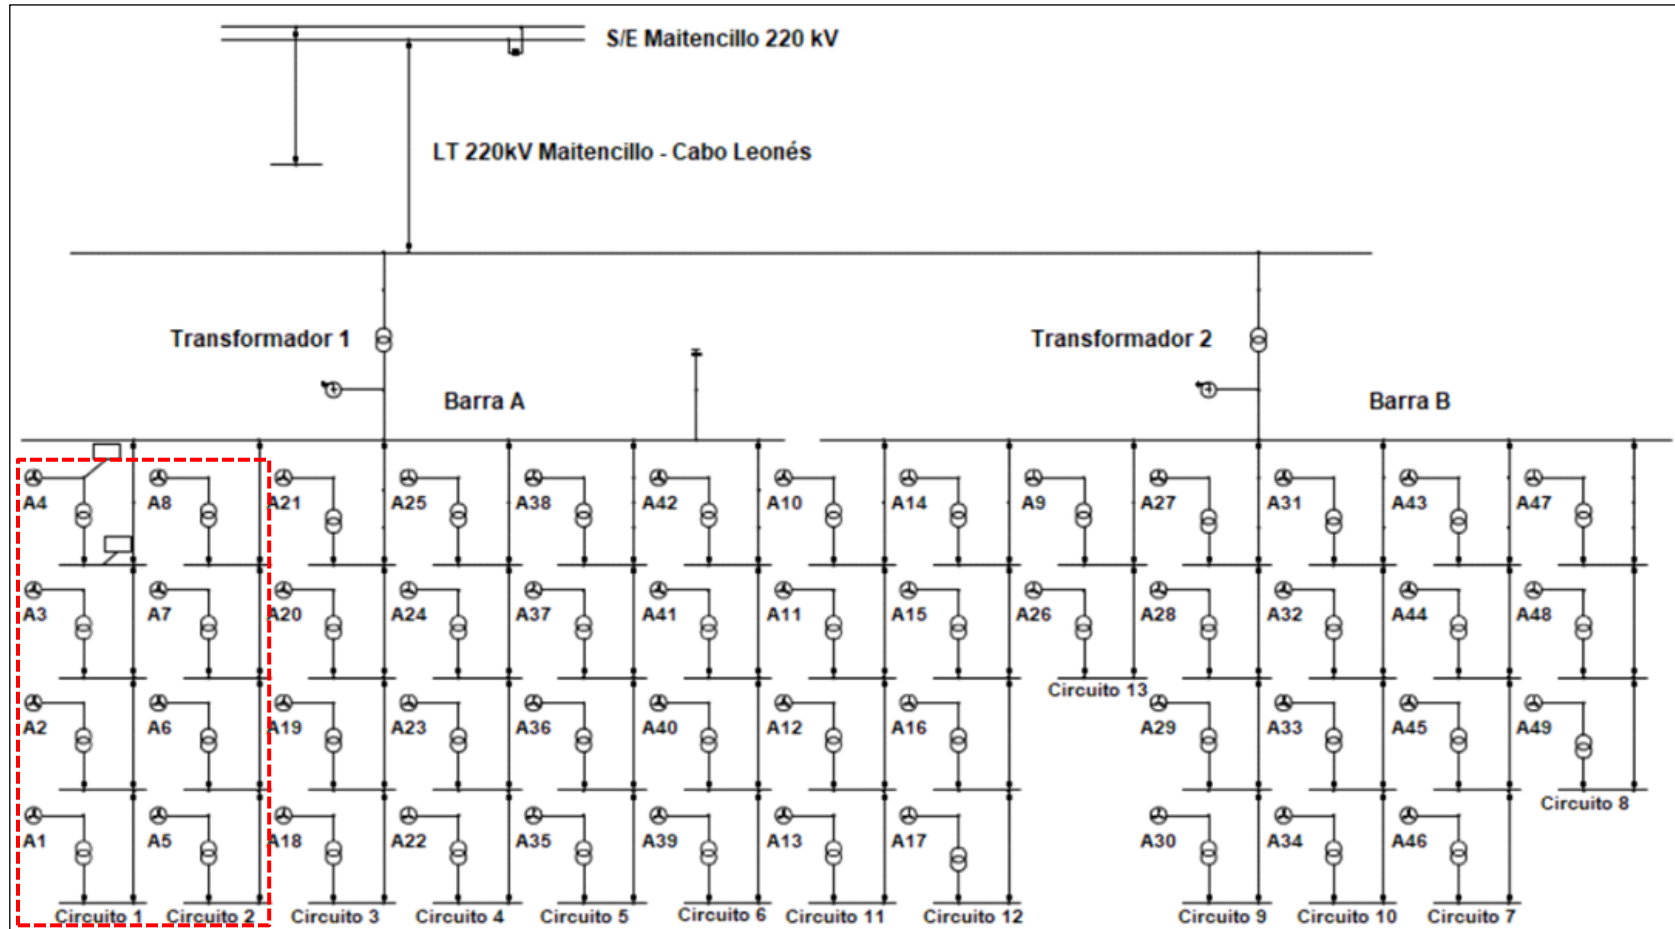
S/E Maitencillo 220 kV

LT 220kV Maitencillo - Cabo Leonés

Transformador 1

Transformador 2

Barra A

Barra B

A4 A8 A21 A25 A38 A42 A10 A14 A9 A27 A31 A43 A47

A3 A7 A20 A24 A37 A41 A11 A15 A26 A28 A32 A44 A48

Circuito 13

A2 A6 A19 A23 A36 A40 A12 A16 A29 A33 A45 A49

Circuito 8

A1 A5 A18 A22 A35 A39 A13 A17 A30 A34 A46

Circuito 1 Circuito 2 Circuito 3 Circuito 4 Circuito 5 Circuito 6 Circuito 11 Circuito 12 Circuito 9 Circuito 10 Circuito 7